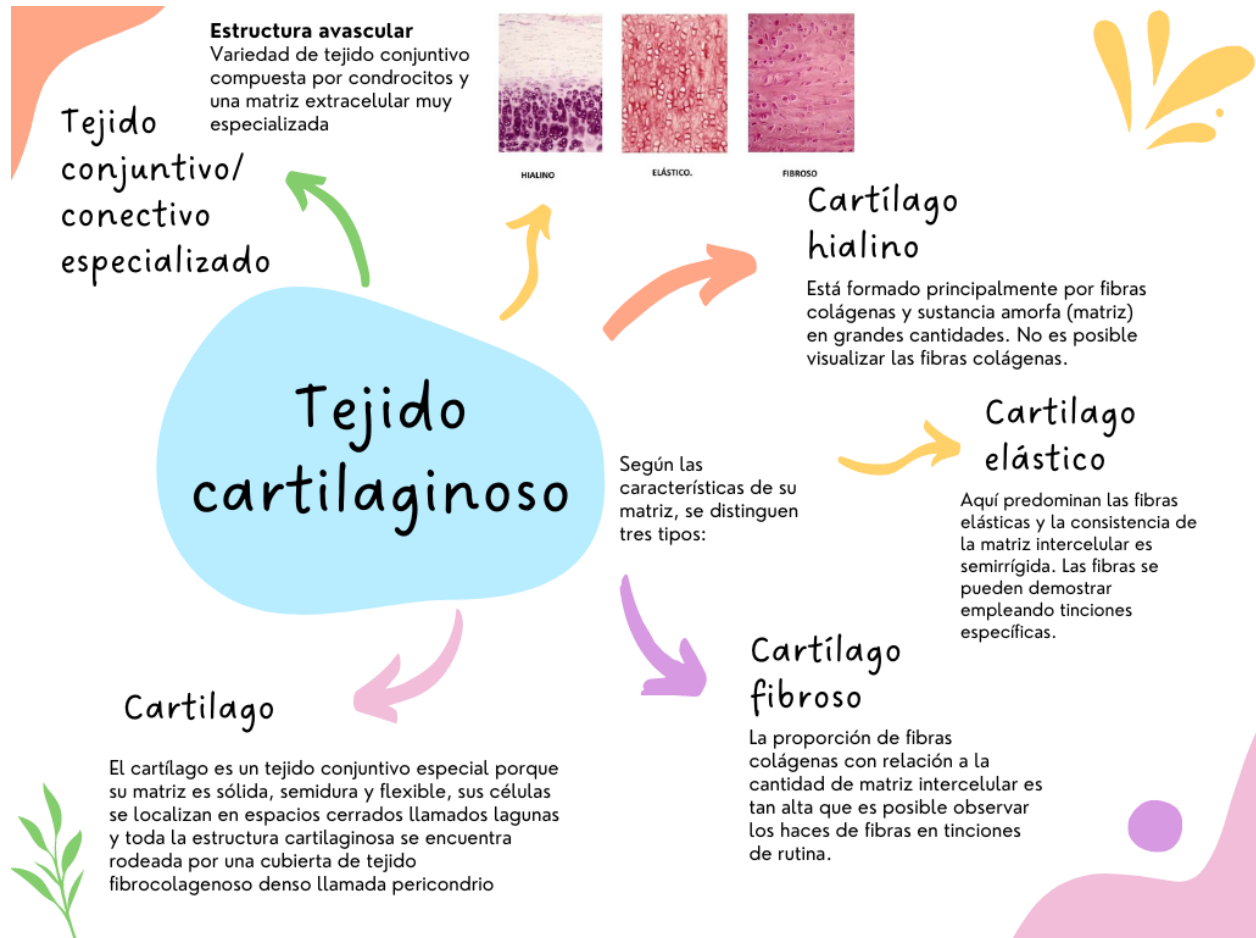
Estructura avascular
Variedad de tejido conjuntivo compuesta por condrocitos y una matriz extracelular muy especializada

Tejido conjuntivo/ conectivo especializado

HIALINO

ELÁSTICO.

FIBROSO

Cartílago hialino

Está formado principalmente por fibras colágenas y sustancia amorfa (matriz) en grandes cantidades. No es posible visualizar las fibras colágenas.

Tejido cartilaginoso

Según las características de su matriz, se distinguen tres tipos:

Cartilago elástico

Aquí predominan las fibras elásticas y la consistencia de la matriz intercelular es semirrígida. Las fibras se pueden demostrar empleando tinciones específicas.

Cartílago fibroso

La proporción de fibras colágenas con relación a la cantidad de matriz intercelular es tan alta que es posible observar los haces de fibras en tinciones de rutina.

Cartilago

El cartílago es un tejido conjuntivo especial porque su matriz es sólida, semidura y flexible, sus células se localizan en espacios cerrados llamados lagunas y toda la estructura cartilaginosa se encuentra rodeada por una cubierta de tejido fibrocolagenoso denso llamada pericondrio